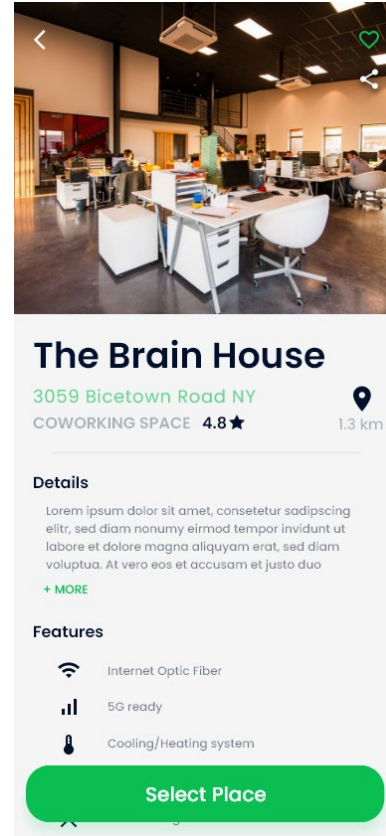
The Brain House

3059 Bicetown Road NY

COWORKING SPACE 4.8★

1.3 km

Details

Lorem ipsum dolor sit amet, consetetur sadipscing elitr, sed diam nonumy eirmod tempor invidunt ut labore et dolore magna aliquyam erat, sed diam voluptua. At vero eos et accusam et justo duo

+ MORE

Features

Internet Optic Fiber

5G ready

Cooling/Heating system

Select Place